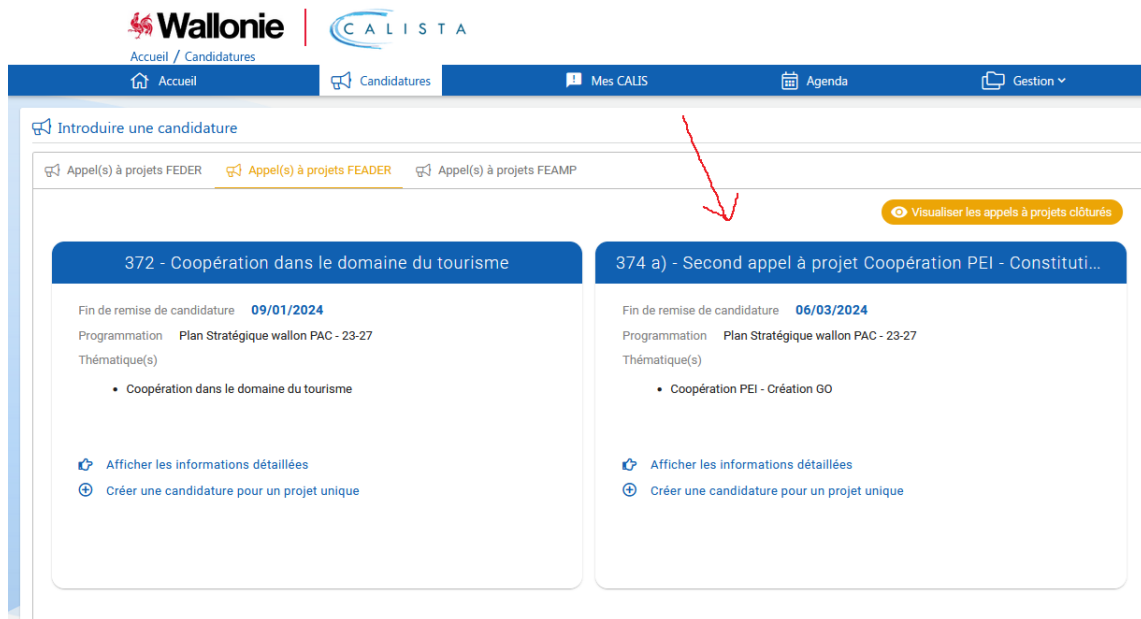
Wallonie CALISTA

Accueil / Candidatures

Accueil Candidatures Mes CALIS Agenda Gestion

Introduire une candidature

Appel(s) à projets FEDER Appel(s) à projets FEADER Appel(s) à projets FEAMP

Visualiser les appels à projets clôturés

372 - Coopération dans le domaine du tourisme

Fin de remise de candidature 09/01/2024

Programmation Plan Stratégique wallon PAC - 23-27

Thématique(s)

- Coopération dans le domaine du tourisme

Afficher les informations détaillées

Créer une candidature pour un projet unique

374 a) - Second appel à projet Coopération PEI - Constituti...

Fin de remise de candidature 06/03/2024

Programmation Plan Stratégique wallon PAC - 23-27

Thématique(s)

- Coopération PEI - Création GO

Afficher les informations détaillées

Créer une candidature pour un projet unique